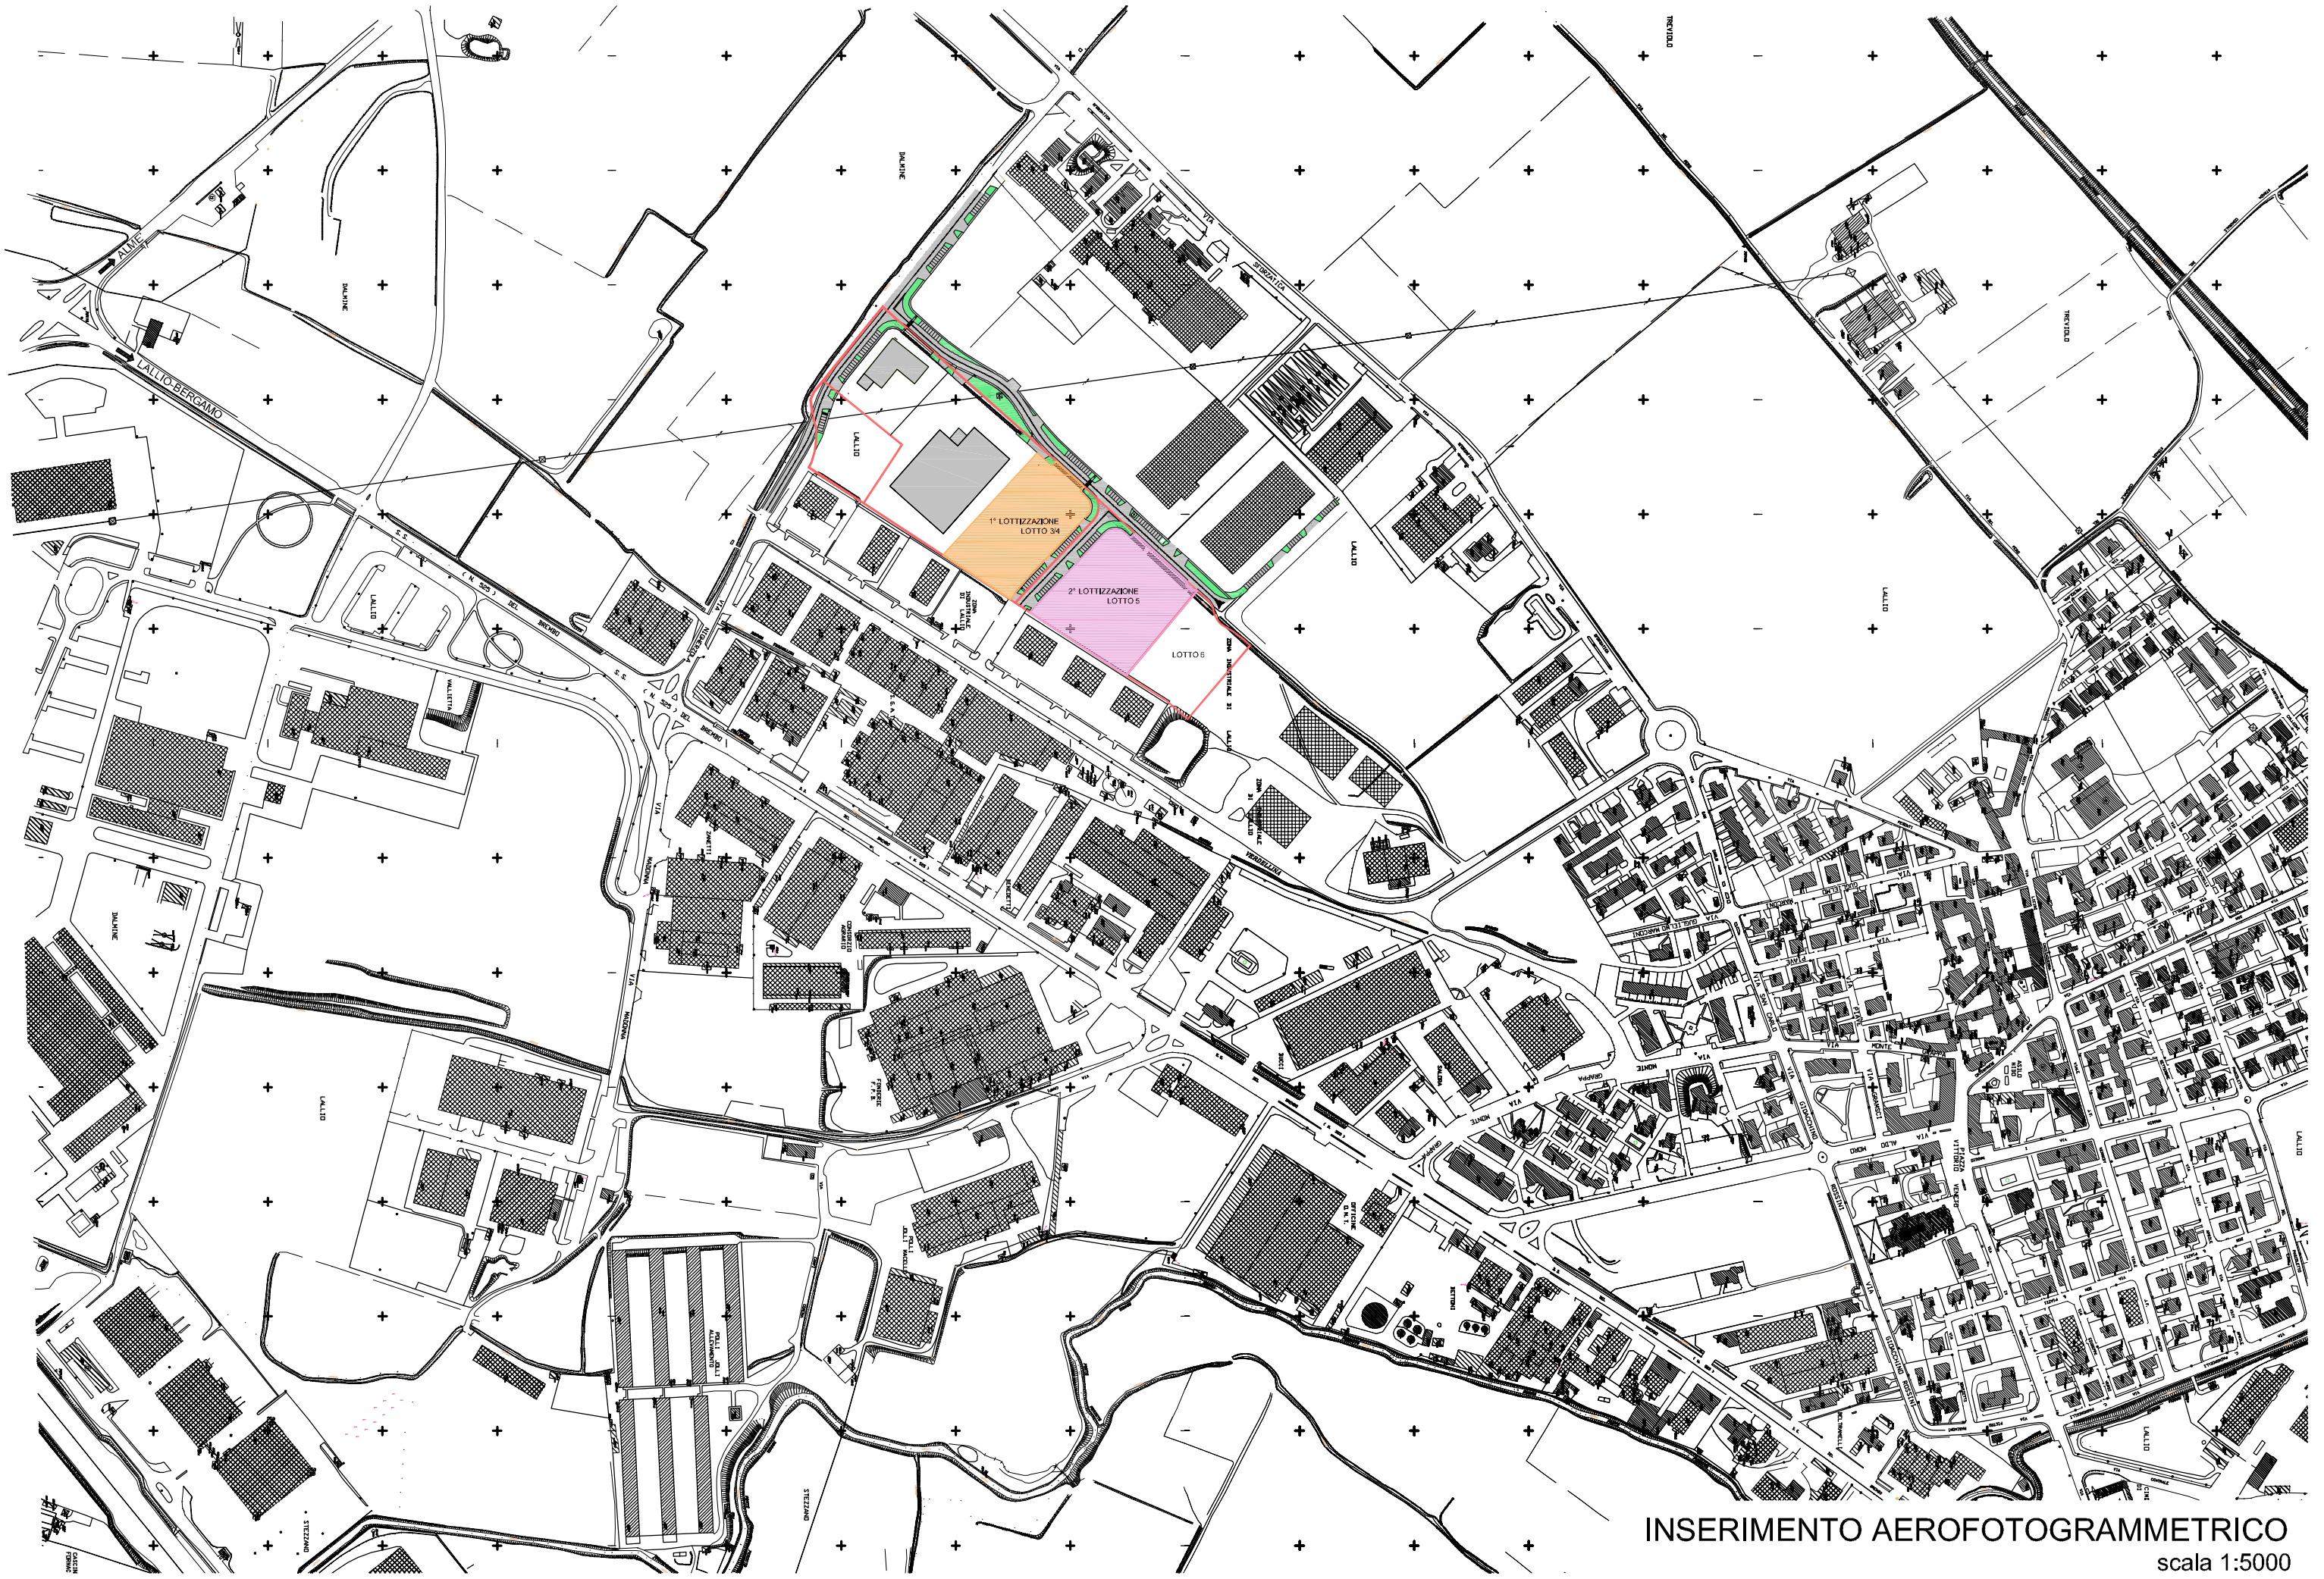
TREVIOLO

DALMINE

ALME'

LALLIO-BERGAMO

DALMINE

LALLIO

1° LOTTIZZAZIONE
LOTTO 3/4

2° LOTTIZZAZIONE
LOTTO 5

LOTTO 6

LALLIO

LALLIO

TREVIOLO

LALLIO

DALMINE

LALLIO

VIA MAGENTA

STEZZANO

LALLIO

LALLIO

INSERIMENTO AEROFOTOGRAMMETRICO
scala 1:5000